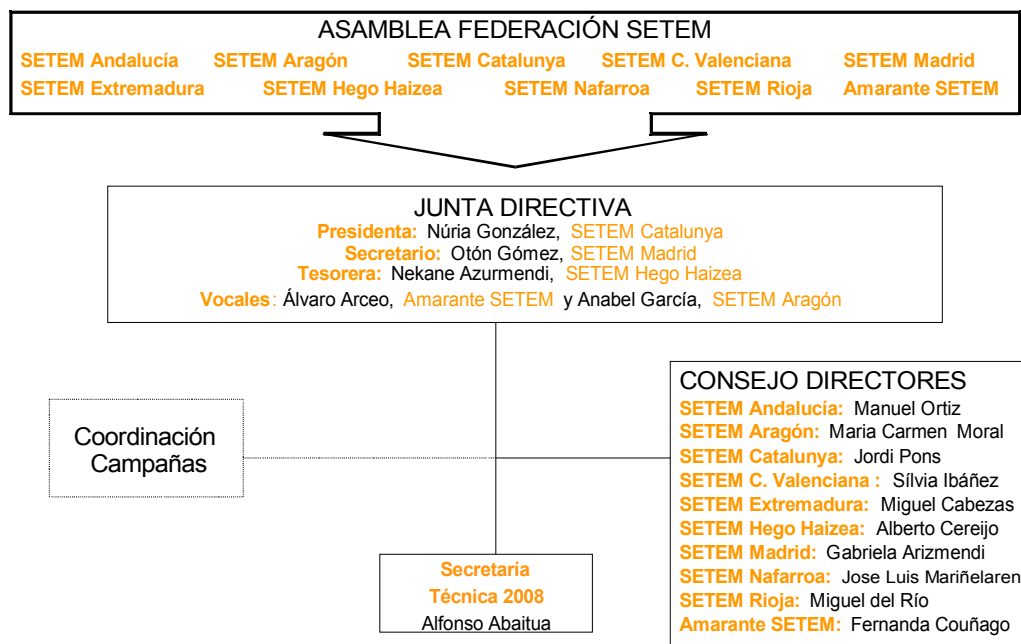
ASAMBLEA FEDERACIÓN SETEM

SETEM Andalucía SETEM Aragón SETEM Catalunya SETEM C. Valenciana SETEM Madrid
SETEM Extremadura SETEM Hego Haizea SETEM Nafarroa SETEM Rioja Amarante SETEM

JUNTA DIRECTIVA
Presidenta: Núria González, SETEM Catalunya
Secretario: Otón Gómez, SETEM Madrid
Tesorera: Nekane Azurmendi, SETEM Hego Haizea
Vocales: Álvaro Arceo, Amarante SETEM y Anabel García, SETEM Aragón

Coordinación Campañas

CONSEJO DIRECTORES
SETEM Andalucía: Manuel Ortiz
SETEM Aragón: Maria Carmen Moral
SETEM Catalunya: Jordi Pons
SETEM C. Valenciana : Sílvia Ibáñez
SETEM Extremadura: Miguel Cabezas
SETEM Hego Haizea: Alberto Cereijo
SETEM Madrid: Gabriela Arizmendi
SETEM Nafarroa: Jose Luis Mariñelaren
SETEM Rioja: Miguel del Río
Amarante SETEM: Fernanda Couñago

Secretaría Técnica 2008
Alfonso Abaitua